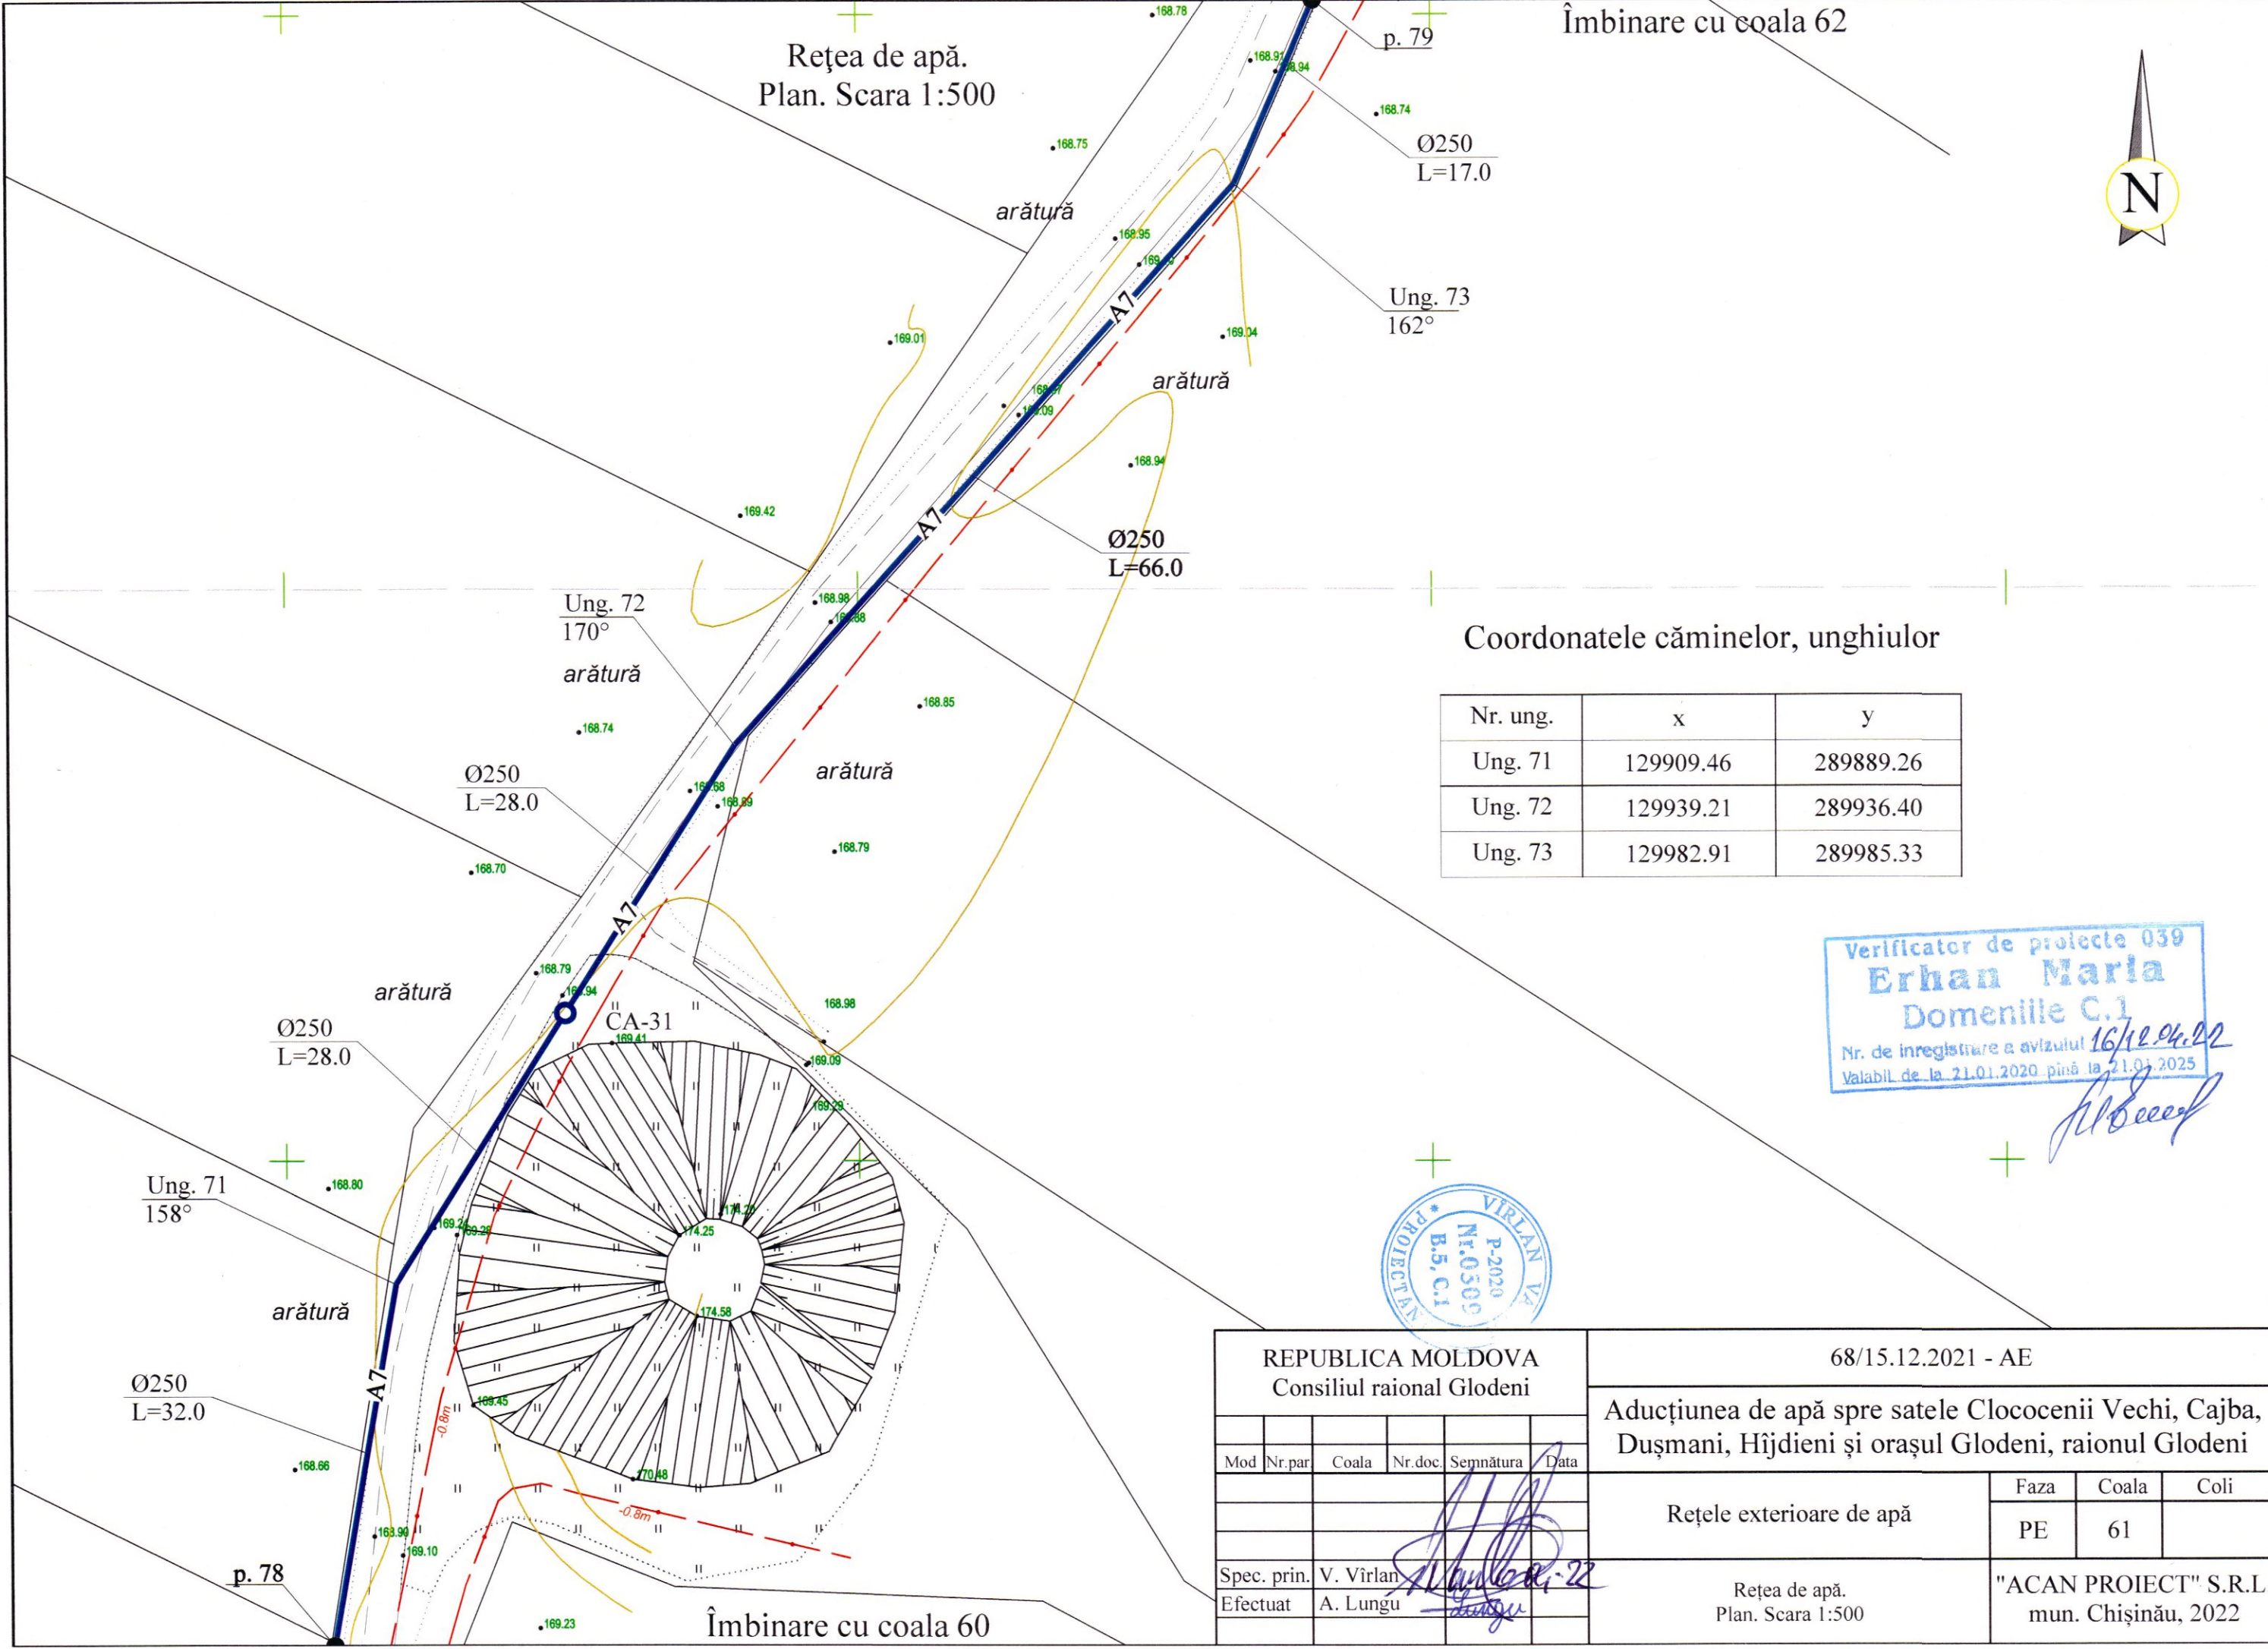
Reţea de apă.
Plan. Scara 1:500

Îmbinare cu coala 62

p. 79

168.78
168.91
168.94
168.74
168.75

Ø250
L=17.0

N

arătură

168.95
169.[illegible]

Ung. 73
162°

169.04
169.01

A7

arătură

168.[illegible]
169.09
168.94
169.42

A7

Ø250
L=66.0

Ung. 72
170°

168.98
168.88

arătură

Coordonatele căminelor, unghiulor

| Nr. ung. | x | y |
|---|---|---|
| Ung. 71 | 129909.46 | 289889.26 |
| Ung. 72 | 129939.21 | 289936.40 |
| Ung. 73 | 129982.91 | 289985.33 |

168.74
168.85

Ø250
L=28.0

arătură

168.68
168.89
168.79
168.70

A7

Verificator de proiecte 039
Erhan Maria
Domeniile C.1
Nr. de inregistrare a avizului 16/12.04.22
Valabil de la 21.01.2020 pînă la 21.01.2025

168.79
168.94
arătură
168.98

Ø250
L=28.0

CA-31
169.41
169.09
169.29

Ung. 71
158°

168.80
169.2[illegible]
169.26
174.25
174.2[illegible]
174.58

VÎRLAN V.
PROIECTANT
P-2020
Nr.0509
B.5, C.1

arătură

A7

Ø250
L=32.0

-0.8m
169.45
168.66
170.48
-0.8m
163.90
169.10

p. 78

169.23

Îmbinare cu coala 60

REPUBLICA MOLDOVA
Consiliul raional Glodeni

68/15.12.2021 - AE

Aducţiunea de apă spre satele Clococenii Vechi, Cajba, Duşmani, Hîjdieni şi oraşul Glodeni, raionul Glodeni

Mod | Nr.par | Coala | Nr.doc. | Semnătura | Data

Reţele exterioare de apă

Faza | Coala | Coli
PE | 61 |

Spec. prin. | V. Vîrlan
Efectuat | A. Lungu

Reţea de apă.
Plan. Scara 1:500

"ACAN PROIECT" S.R.L
mun. Chişinău, 2022